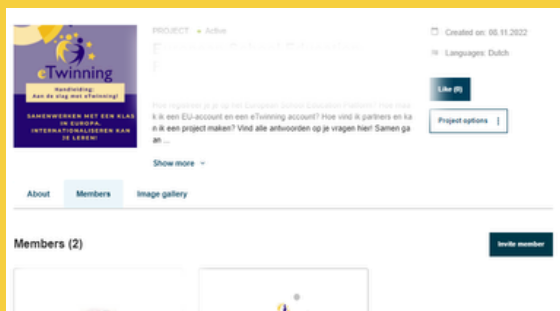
eTwinning

Handleiding: Aan de slag met eTwinning!

SAMENWERKEN MET EEN KLAS IN EUROPA. INTERNATIONALISEREN KAN ZE LEREN!

PROJECT • Active

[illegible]

Hoe registreer je je op het European School Education Platform? Hoe maak ik een EU-account en een eTwinning account? Hoe vind ik partners en kan ik een project maken? Vind alle antwoorden op je vragen hier! Samen gaan ...

Show more

Created on: 08.11.2022

Languages: Dutch

Like (0)

Project options

About

Members

Image gallery

Members (2)

Invite member